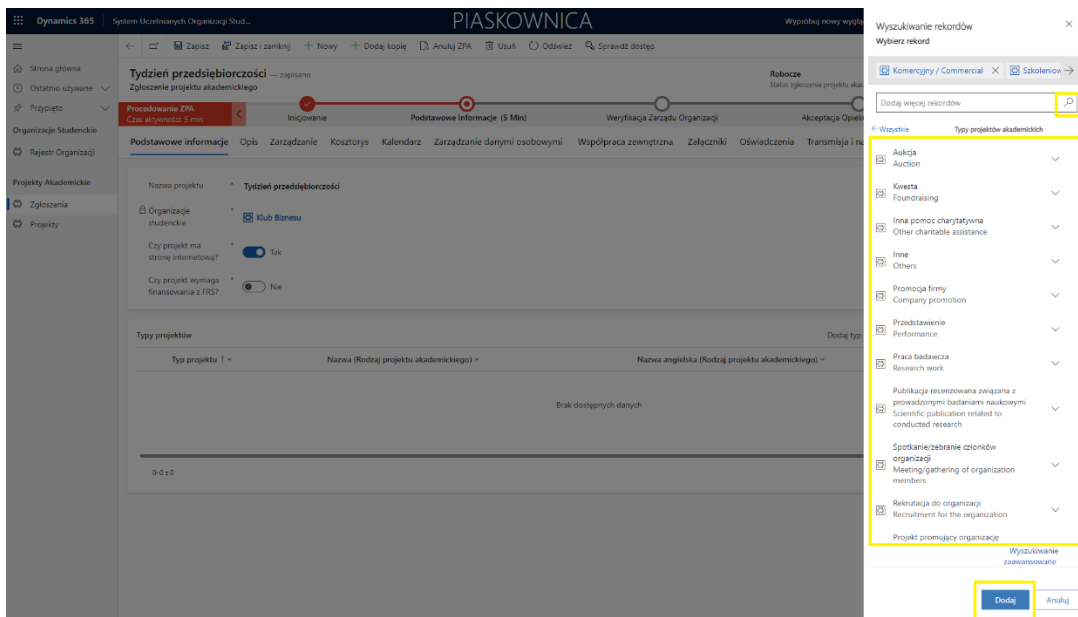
Dynamics 365 System Uczelnianych Organizacji Stud... PIASKOWNICA Wypróbuj nowy wygl

Strona główna
Ostatnio używane
Przypięto
Organizacje Studenckie
Rejestr Organizacji
Projekty Akademickie
Zgłoszenia
Projekty

Zapisz Zapisz i zamknij + Nowy + Dodaj kopię Anuluj ZPA Usuń Odśwież Sprawdź dostęp

Tydzień przedsiębiorczości — zapisano
Zgłoszenie projektu akademickiego

Robocze
Status zgłoszenia projektu akad

Procedowanie ZPA
Czas aktywności: 5 min

Inicjowanie Podstawowe informacje (5 Min) Weryfikacja Zarządu Organizacji Akceptacja Opie

Podstawowe informacje Opis Zarządzanie Kosztorys Kalendarz Zarządzanie danymi osobowymi Współpraca zewnętrzna Załączniki Oświadczenia Transmisja i n

Nazwa projektu * Tydzień przedsiębiorczości
Organizacje studenckie * Klub Biznesu
Czy projekt ma stronę internetową? * Tak
Czy projekt wymaga finansowania z FRS? * Nie

Typy projektów
Dodaj typ
Typ projektu ↑
Nazwa (Rodzaj projektu akademickiego)
Nazwa angielska (Rodzaj projektu akademickiego)
Brak dostępnych danych
0-0 z 0

Wyszukiwanie rekordów
Wybierz rekord
Komercyjny / Commercial Szkoleniow
Dodaj więcej rekordów
← Wszystkie Typy projektów akademickich
Aukcja
Auction
Kwesta
Foundraising
Inna pomoc charytatywna
Other charitable assistance
Inne
Others
Promocja firmy
Company promotion
Przedstawienie
Performance
Praca badawcza
Research work
Publikacja recenzowana związana z prowadzonymi badaniami naukowymi
Scientific publication related to conducted research
Spotkanie/zebranie członków organizacji
Meeting/gathering of organization members
Rekrutacja do organizacji
Recruitment for the organization
Projekt promujący organizację
Wyszukiwanie zaawansowane
Dodaj Anuluj